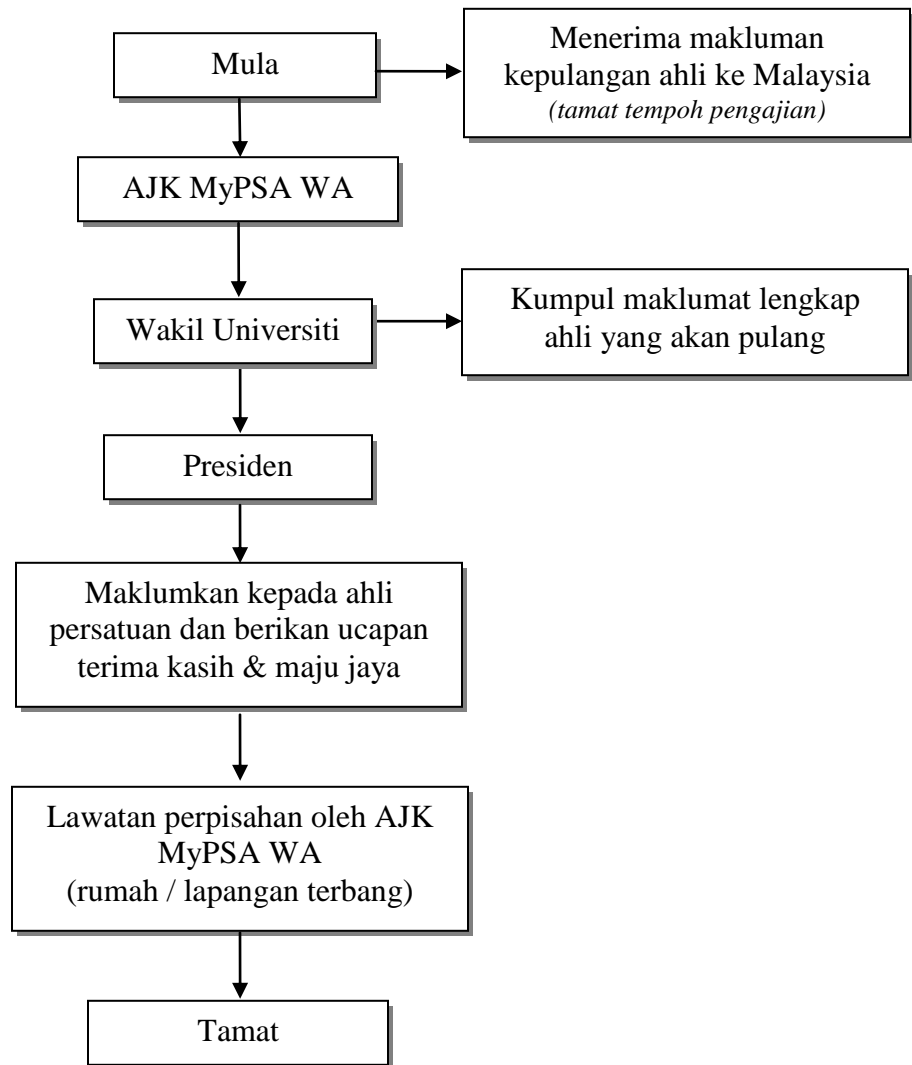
Mula

Menerima makluman kepulangan ahli ke Malaysia
*(tamat tempoh pengajian)*

AJK MyPSA WA

Wakil Universiti

Kumpul maklumat lengkap ahli yang akan pulang

Presiden

Maklumkan kepada ahli persatuan dan berikan ucapan terima kasih & maju jaya

Lawatan perpisahan oleh AJK MyPSA WA
(rumah / lapangan terbang)

Tamat